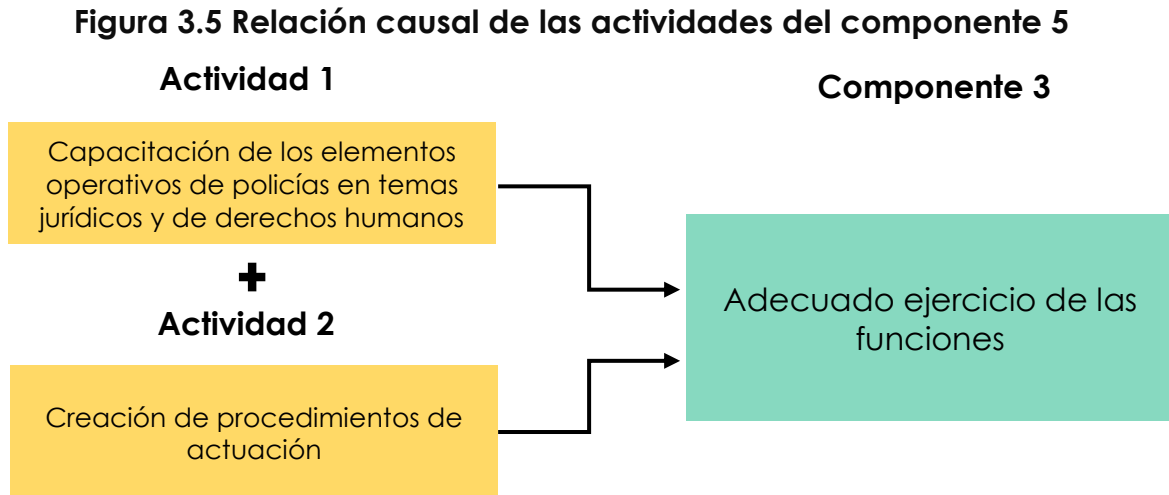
Figura 3.5 Relación causal de las actividades del componente 5

Actividad 1

Componente 3

Capacitación de los elementos operativos de policías en temas jurídicos y de derechos humanos

+

Actividad 2

Adecuado ejercicio de las funciones

Creación de procedimientos de actuación